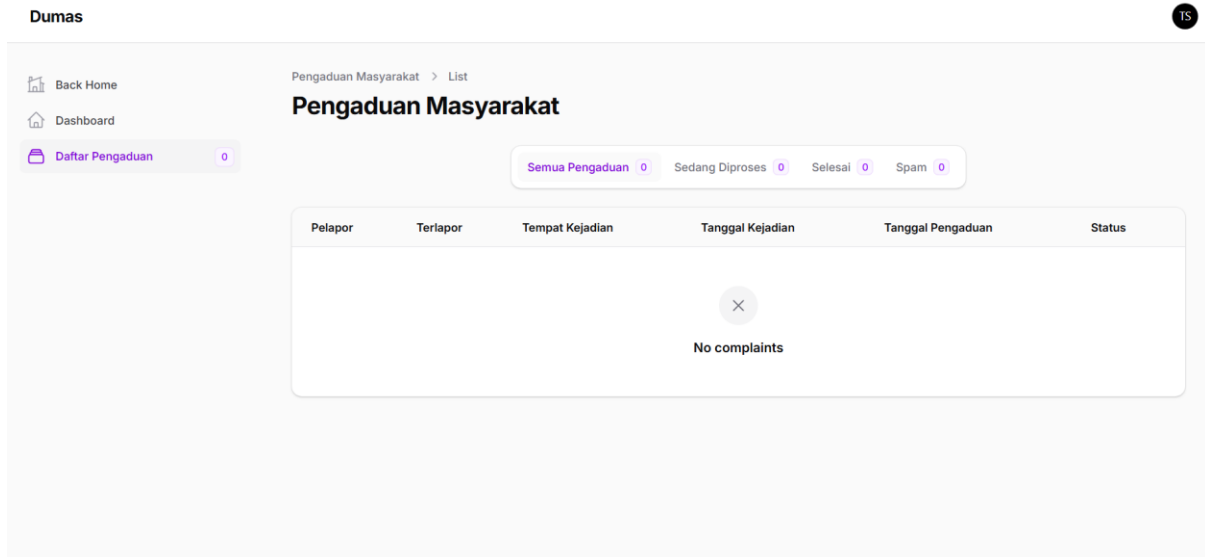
Dumas

TS

Back Home

Dashboard

Daftar Pengaduan 0

Pengaduan Masyarakat > List

Pengaduan Masyarakat

Semua Pengaduan 0 Sedang Diproses 0 Selesai 0 Spam 0

| Pelapor | Terlapor | Tempat Kejadian | Tanggal Kejadian | Tanggal Pengaduan | Status |
|---|---|---|---|---|---|

×

No complaints